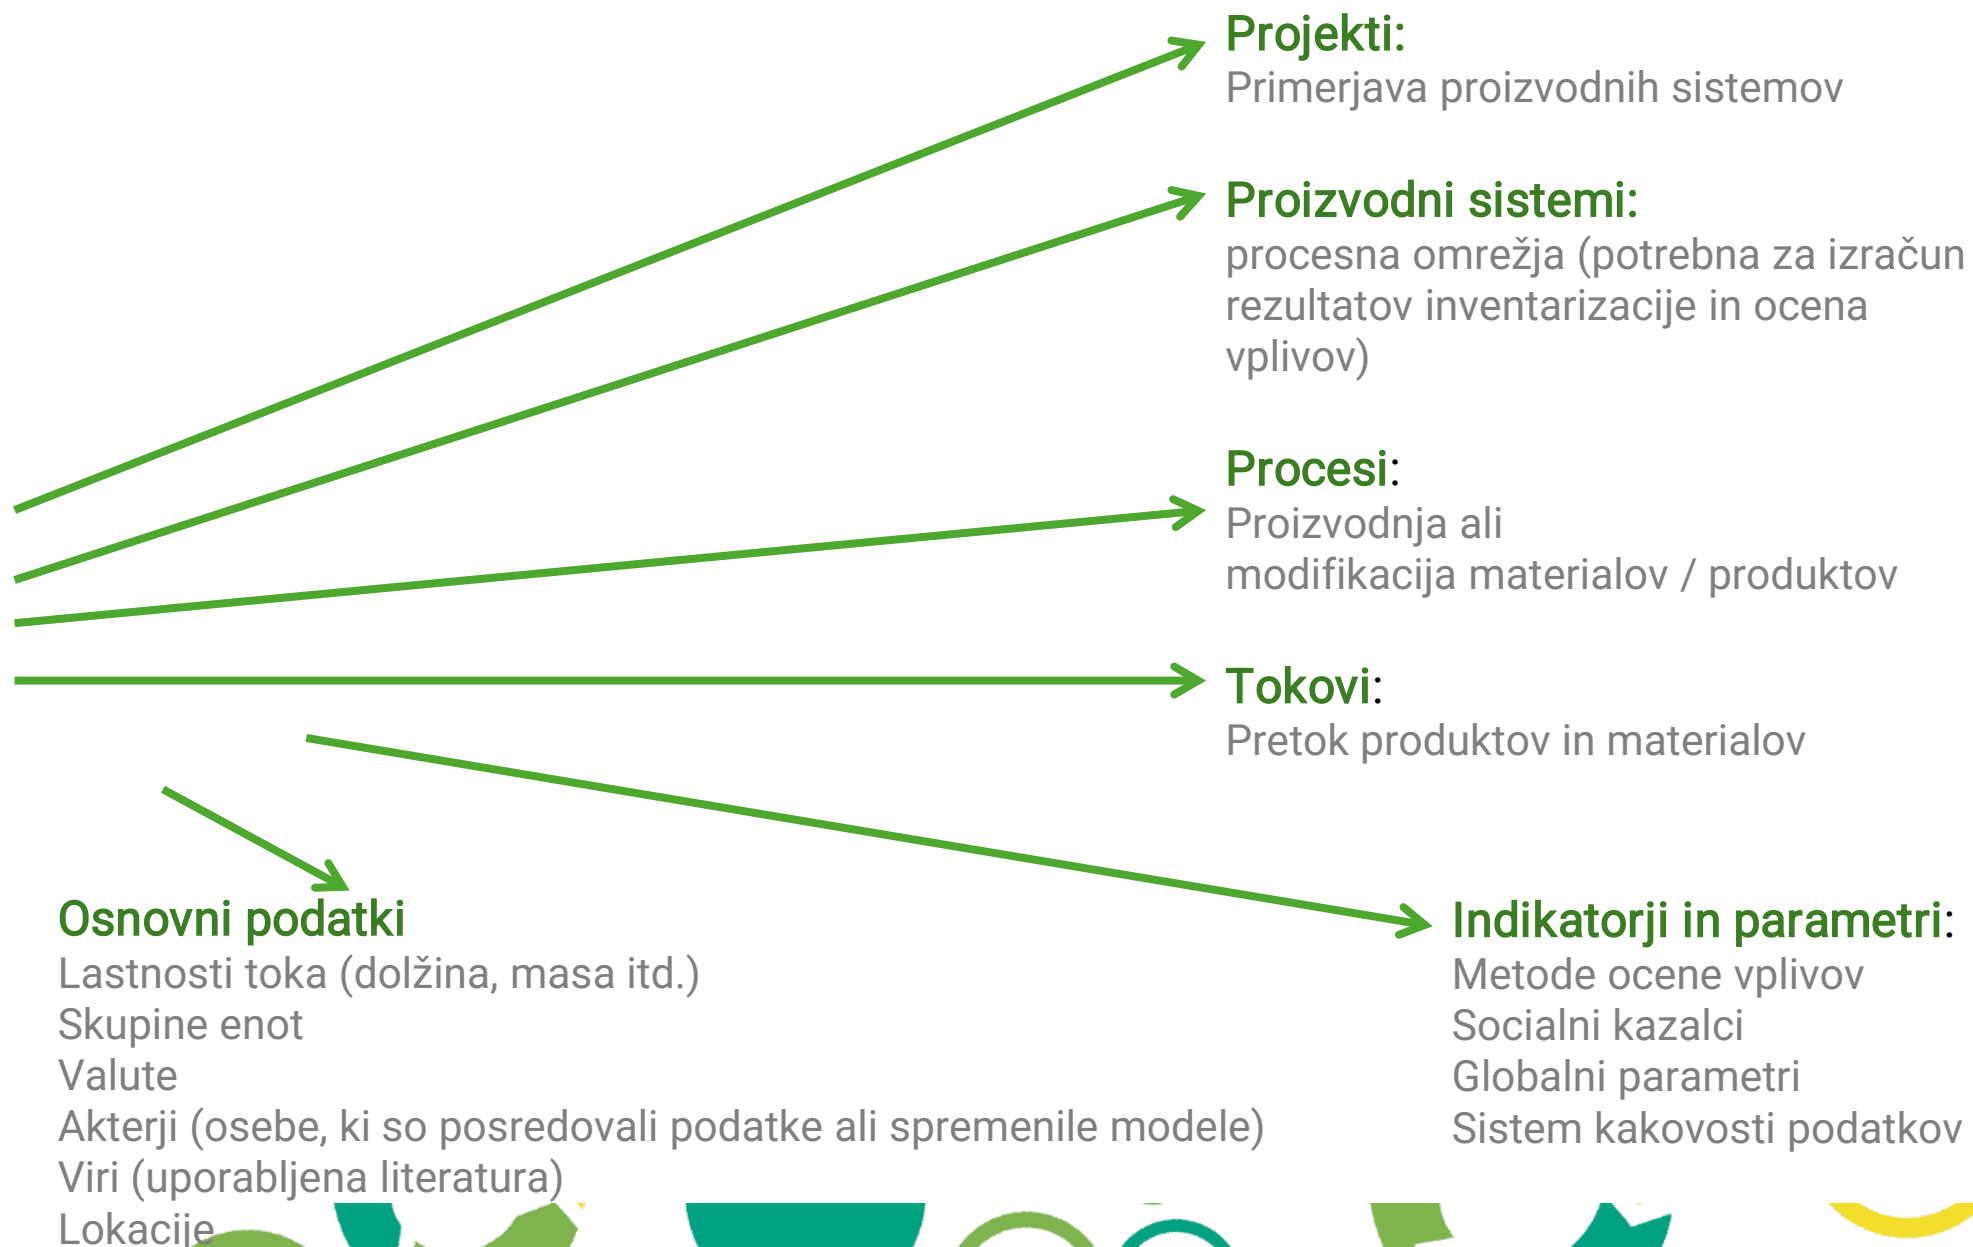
Projekti:
Primerjava proizvodnih sistemov

Proizvodni sistemi:
procesna omrežja (potrebna za izračun rezultatov inventarizacije in ocena vplivov)

Procesi:
Proizvodnja ali modifikacija materialov / produktov

Tokovi:
Pretok produktov in materialov

Osnovni podatki
Lastnosti toka (dolžina, masa itd.)
Skupine enot
Valute
Akterji (osebe, ki so posredovali podatke ali spremenile modele)
Viri (uporabljena literatura)
Lokacije

Indikatorji in parametri:
Metode ocene vplivov
Socialni kazalci
Globalni parametri
Sistem kakovosti podatkov